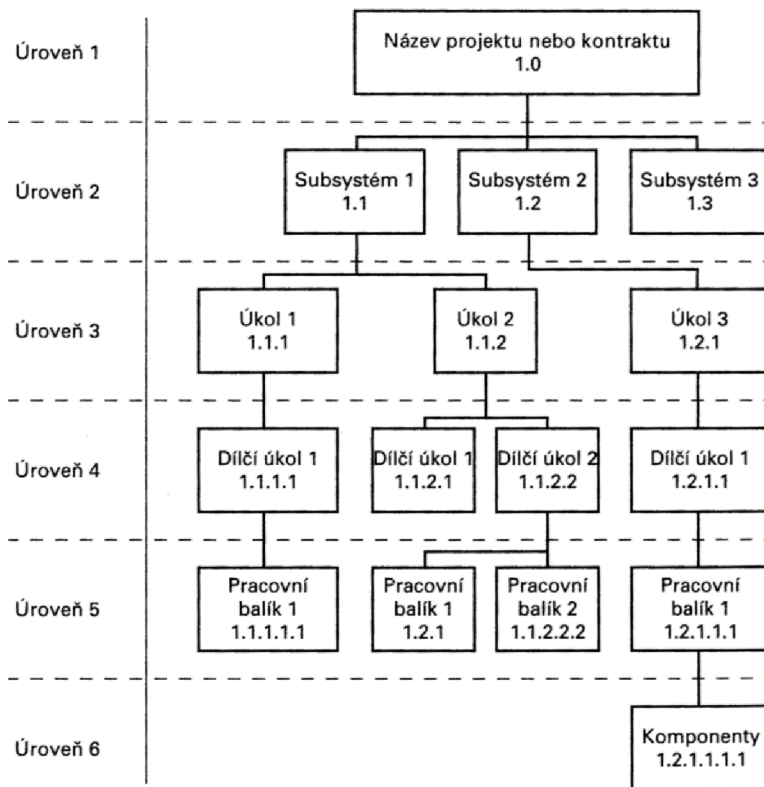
Úroveň 1

Název projektu nebo kontraktu
1.0

Úroveň 2

Subsystém 1
1.1

Subsystém 2
1.2

Subsystém 3
1.3

Úroveň 3

Úkol 1
1.1.1

Úkol 2
1.1.2

Úkol 3
1.2.1

Úroveň 4

Dílčí úkol 1
1.1.1.1

Dílčí úkol 1
1.1.2.1

Dílčí úkol 2
1.1.2.2

Dílčí úkol 1
1.2.1.1

Úroveň 5

Pracovní balík 1
1.1.1.1.1

Pracovní balík 1
1.2.1

Pracovní balík 2
1.1.2.2.2

Pracovní balík 1
1.2.1.1.1

Úroveň 6

Komponenty
1.2.1.1.1.1